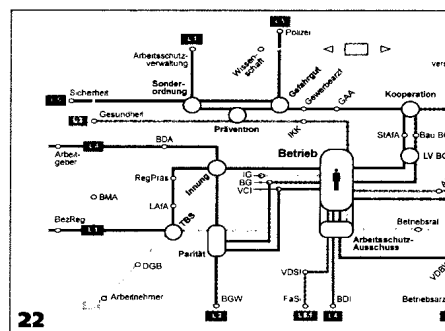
L1
L5
Polizei
Arbeitsschutz-verwaltung
Wissen-schaft
ver
Sonder-ordnung
Gefahrgut
Sicherheit
Gewerbearzt
GAA
Kooperation
L3
Gesundheit
Prävention
BDA
IKK
StAfA
Bau BG
Arbeit-geber
L4
LV BG
RegPräs
Innung
Betrieb
IG
BG
VCI
BMA
LAfA
BezReg
L1
FBS
Betriebsrat
Parität
Arbeitsschutz-Ausschuss
DGB
VDSI
Arbeitnehmer
FaSi
BDI
VDBW
BGW
Betriebsarzt
L2
L3.5
L4
22